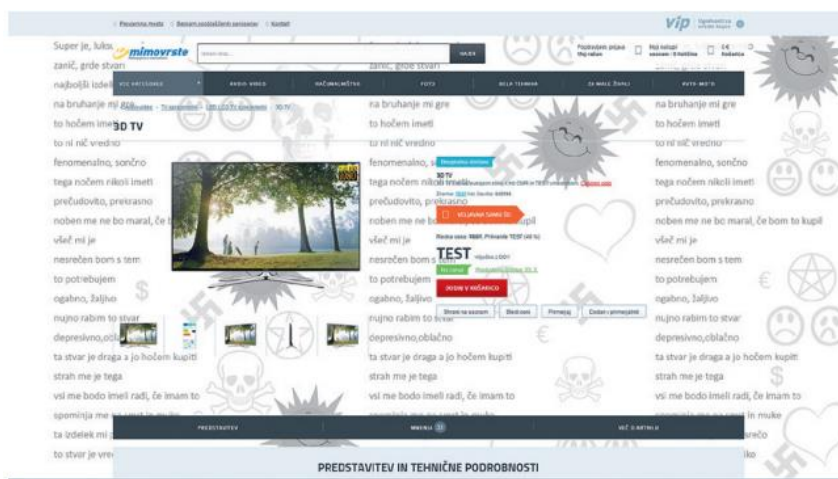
Prodajna mesta | Seznam pooblaščenih serviserjev | Kontakt

VIP

mimovrste

IŠČI

Super je, luksuzno
zanič, grde stvari
najboljši izdelek
na bruhanje mi gre
to hočem imeti
to ni nič vredno
fenomenalno, sončno
tega nočem nikoli imeti
prečudovito, prekrasno
noben me ne bo maral, če bom to kupil
všeč mi je
nesrečen bom s tem
to potrebujem
ogabno, žaljivo
nujno rabim to stvar
depresivno,oblačno
ta stvar je draga a jo hočem kupiti
strah me je tega
vsi me bodo imeli radi, če imam to
spominja me na smrt in muko
ta izdelek mi prinaša srečo
to stvar je vredno imeti

VSE KATEGORIJE | AVDIO VIDEO | RAČUNALNIŠTVO | FOTO | BELA TEHNIKA | ZA MALE ŽIVALI | AVTO-MOTO

3D TV

3D TV

VSTAVI V KOŠARICO

TEST

DODAJ V KOŠARICO

PREDSTAVITEV | MNENJA | NIČ O ARTIKLU

PREDSTAVITEV IN TEHNIČNE PODROBNOSTI